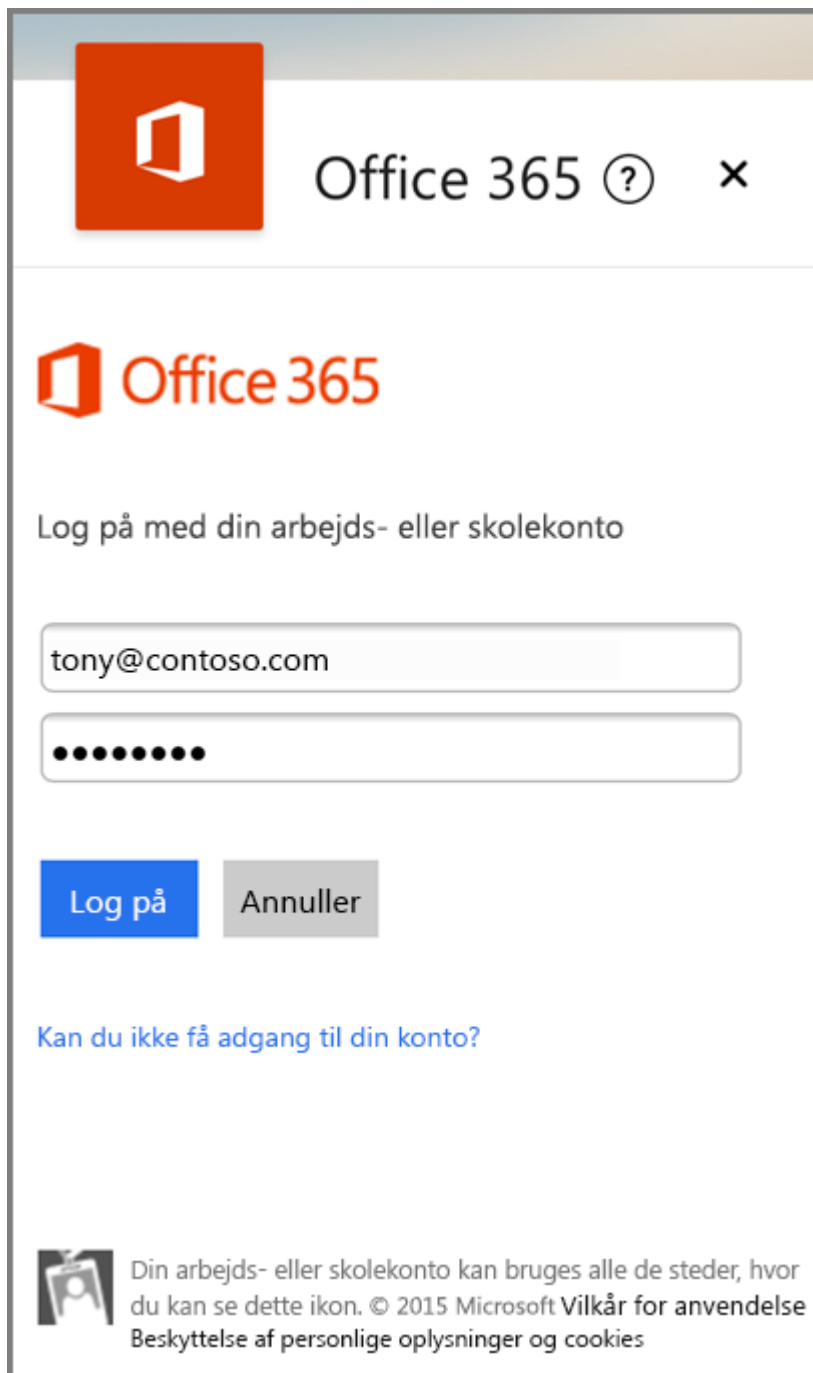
Office 365 ? ×

Office 365

Log på med din arbejds- eller skolekonto

tony@contoso.com

••••••••

Log på

Annuller

Kan du ikke få adgang til din konto?

Din arbejds- eller skolekonto kan bruges alle de steder, hvor du kan se dette ikon. © 2015 Microsoft Vilkår for anvendelse Beskyttelse af personlige oplysninger og cookies